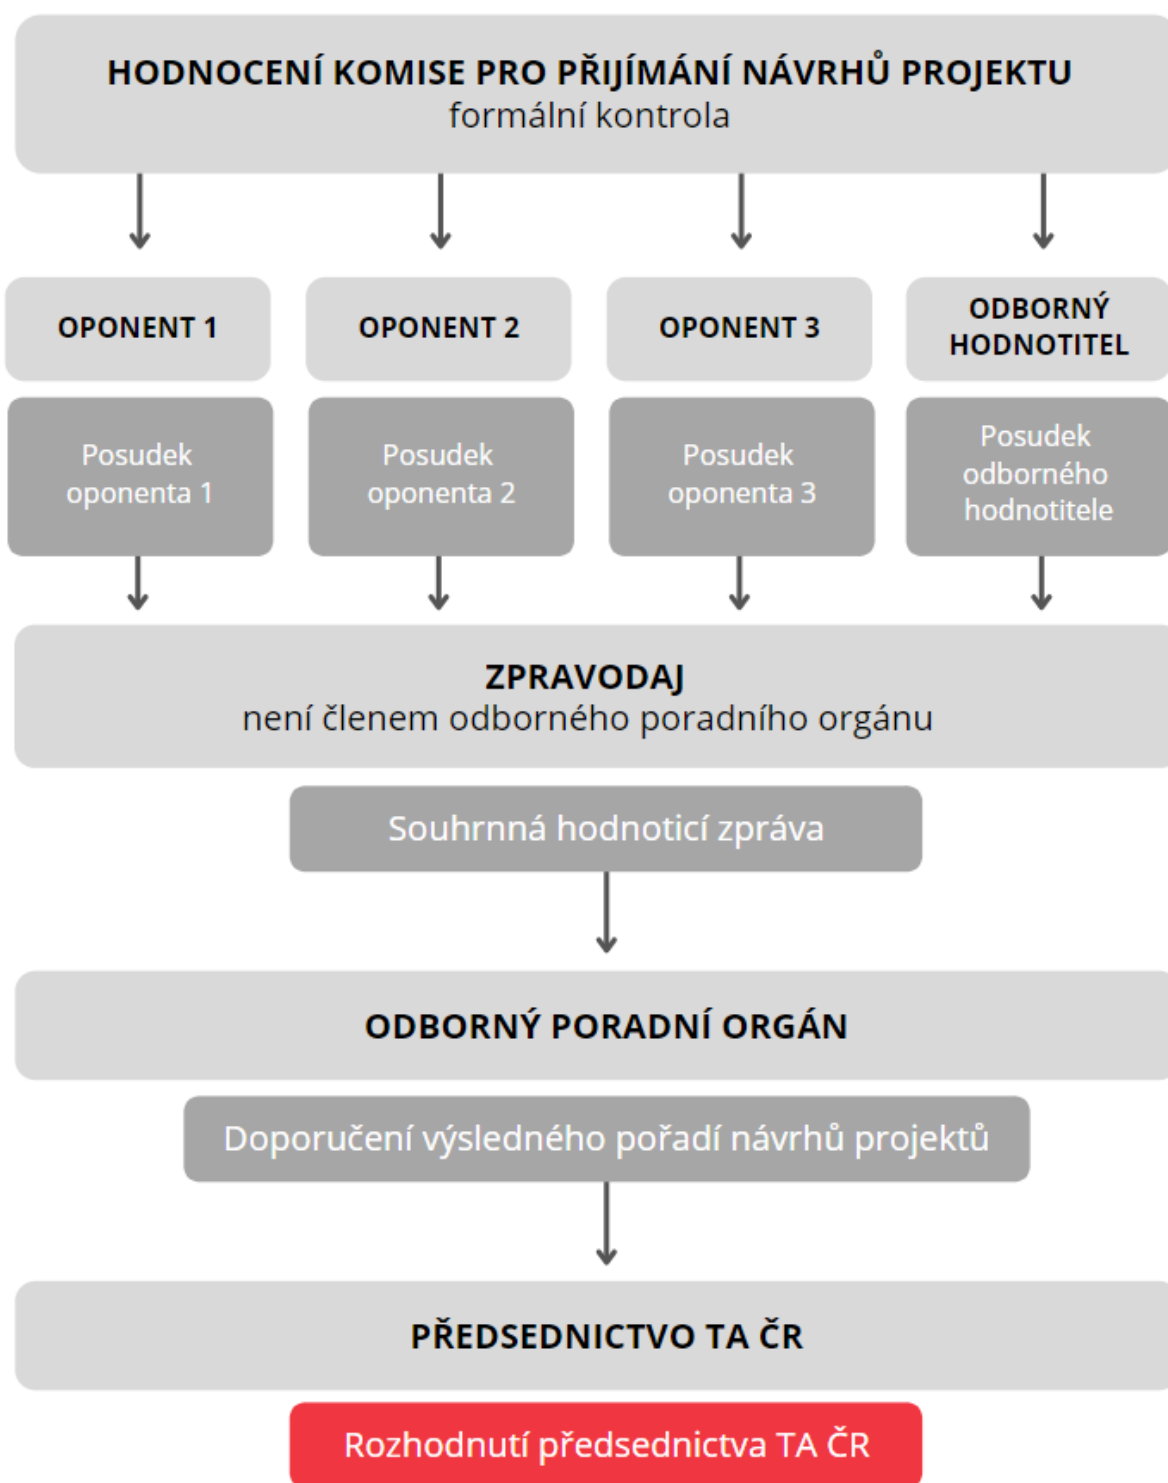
HODNOCENÍ KOMISE PRO PŘIJÍMÁNÍ NÁVRHŮ PROJEKTU
formální kontrola

OPONENT 1

OPONENT 2

OPONENT 3

ODBORNÝ HODNOTITEL

Posudek oponenta 1

Posudek oponenta 2

Posudek oponenta 3

Posudek odborného hodnotitele

ZPRAVODAJ
není členem odborného poradního orgánu

Souhrnná hodnoticí zpráva

ODBORNÝ PORADNÍ ORGÁN

Doporučení výsledného pořadí návrhů projektů

PŘEDSEDNICTVO TA ČR

Rozhodnutí předsednictva TA ČR